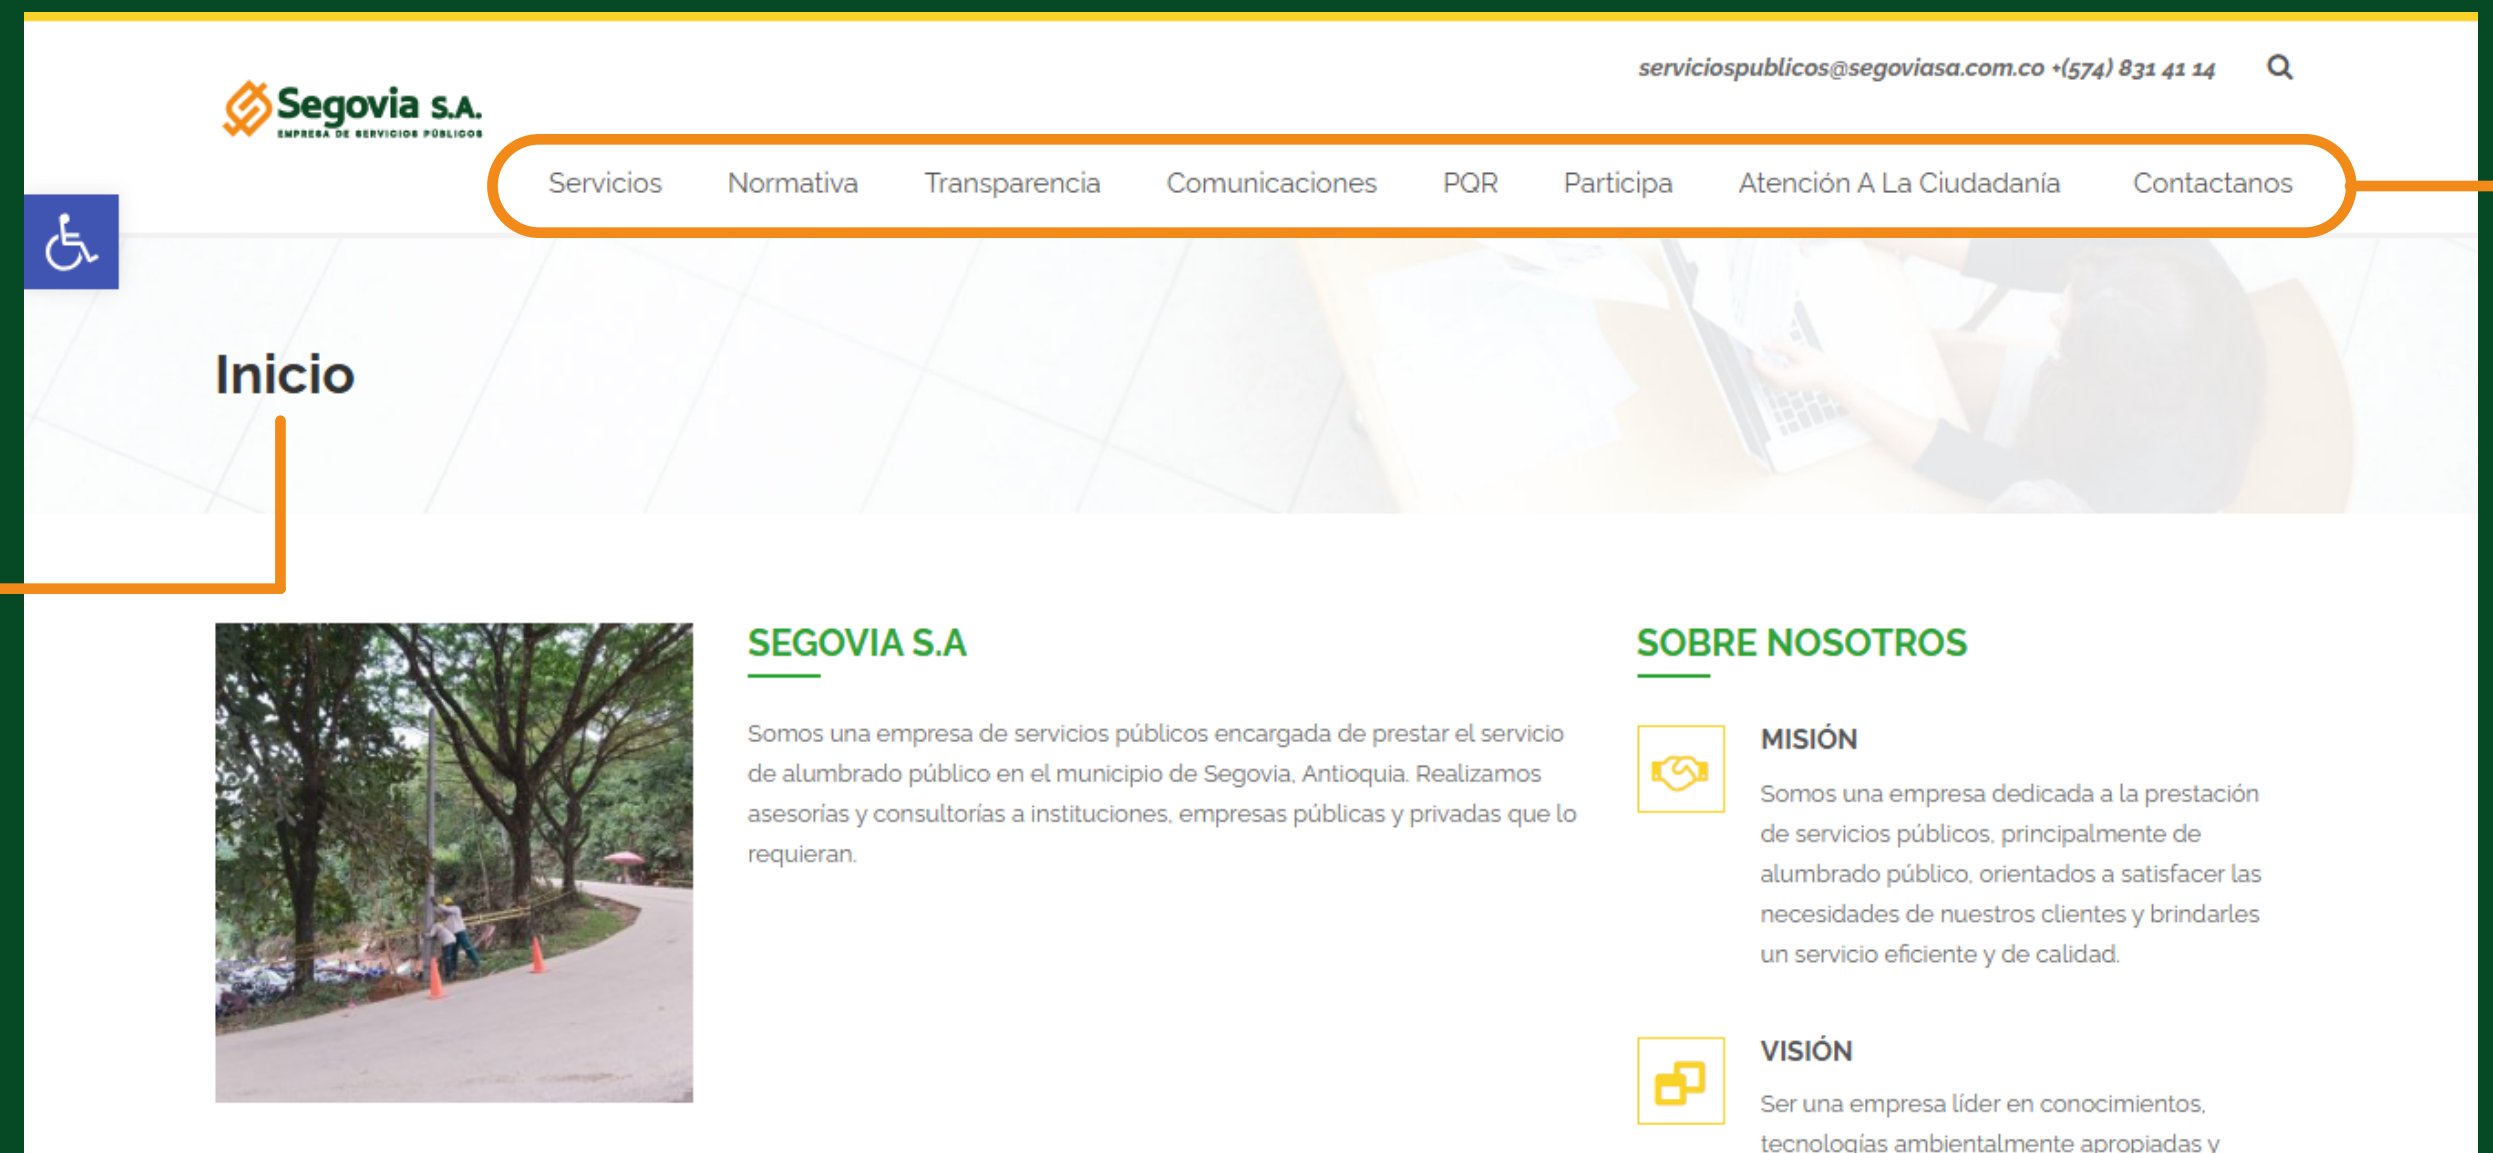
serviciospublicos@segoviasa.com.co +(574) 831 41 14

Segovia S.A.
EMPRESA DE SERVICIOS PÚBLICOS

Servicios Normativa Transparencia Comunicaciones PQR Participa Atención A La Ciudadanía Contactanos

Inicio

SEGOVIA S.A

Somos una empresa de servicios públicos encargada de prestar el servicio de alumbrado público en el municipio de Segovia, Antioquia. Realizamos asesorías y consultorías a instituciones, empresas públicas y privadas que lo requieran.

SOBRE NOSOTROS

MISIÓN

Somos una empresa dedicada a la prestación de servicios públicos, principalmente de alumbrado público, orientados a satisfacer las necesidades de nuestros clientes y brindarles un servicio eficiente y de calidad.

VISIÓN

Ser una empresa líder en conocimientos, tecnologías ambientalmente apropiadas y